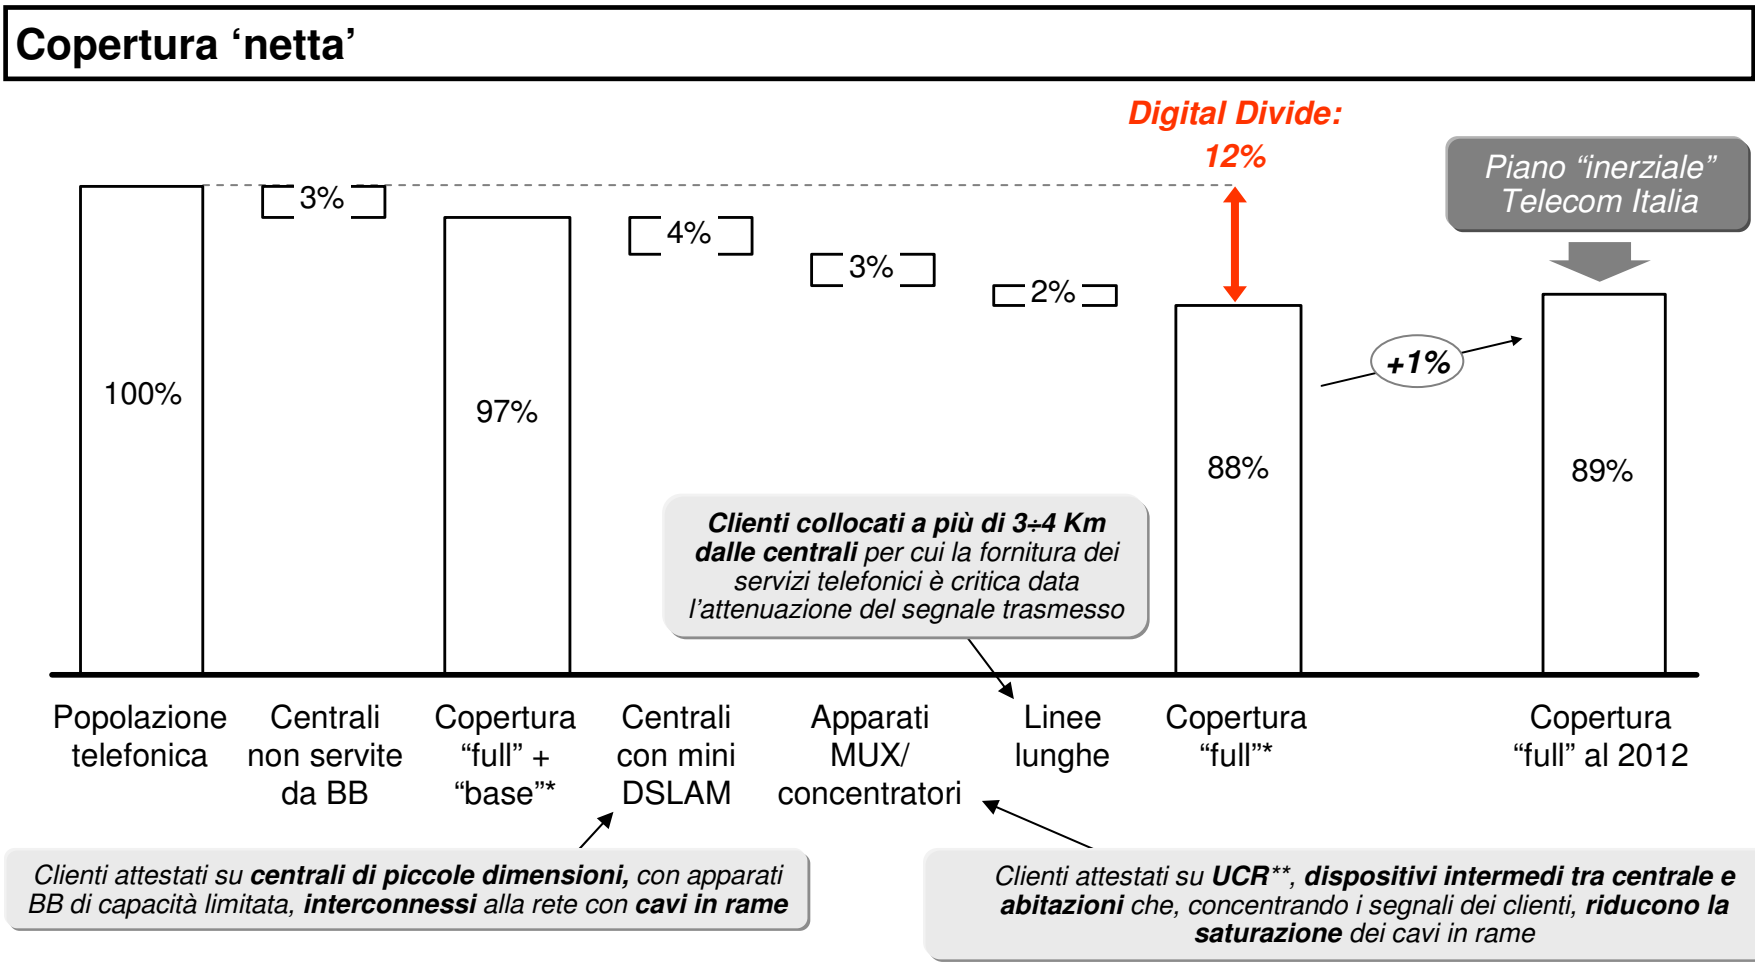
Copertura ‘netta’

Digital Divide: 12%

Piano “inerziale” Telecom Italia

3%

4%

3%

2%

100%

97%

88%

+1%

89%

Clienti collocati a più di 3÷4 Km dalle centrali per cui la fornitura dei servizi telefonici è critica data l’attenuazione del segnale trasmesso

Popolazione telefonica

Centrali non servite da BB

Copertura “full” + “base”*

Centrali con mini DSLAM

Apparati MUX/ concentratori

Linee lunghe

Copertura “full”*

Copertura “full” al 2012

Clienti attestati su centrali di piccole dimensioni, con apparati BB di capacità limitata, interconnessi alla rete con cavi in rame

Clienti attestati su UCR**, dispositivi intermedi tra centrale e abitazioni che, concentrando i segnali dei clienti, riducono la saturazione dei cavi in rame